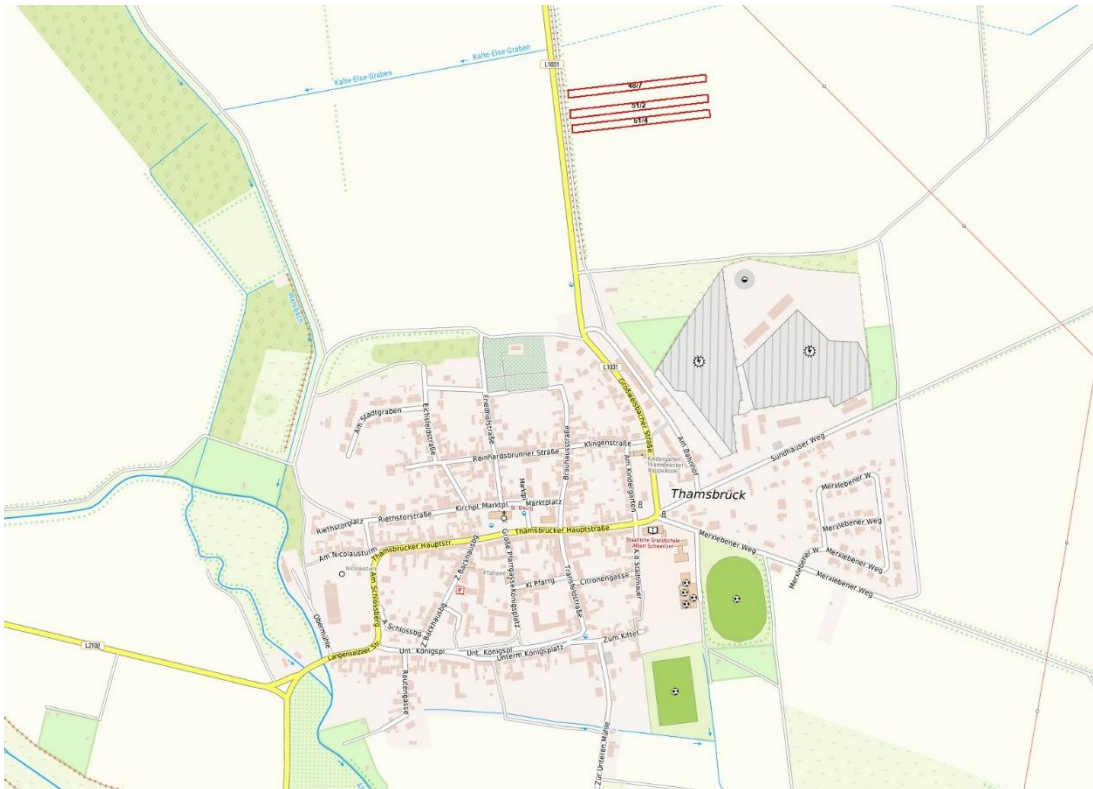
Kalte-Else-Graben
Kalte-Else-Graben
L1031
48/7
51/2
51/4
L1031
Am Stallgraben
Eichsfeldstraße
Friedhofstraße
Reinhardsbrunner Straße
Brauhausstraße
Klingenstraße
Großengottener Straße
Am Kindergarten
Am Bahnhof
Kindergarten Thamsbrücker Rappelkiste
Sundhäuser Weg
Thamsbrück
Merxlebener W.
Merxlebener Weg
Riethstorplatz
Riethstorstraße
Kirchpl.
Marktpl.
Marktplatz
St. Georg
Thamsbrücker Hauptstraße
Am Nicolaiturm
Thamsbrücker Hauptstr.
Nicolaiturm
Am Schlossberg
Z. Backhaus
Z. Backhausg.
Große Pfarrgasse
Königsplatz
Pfarrhaus
Kl. Pfarrg.
Citronengasse
Trenkelsstraße
A. d. Stadtmauer
Staatliche Grundschule Albert Schweitzer
Merxlebener Weg
Merxlebener W.
Merxlebener Weg
Merxlebener Weg
Obermühle
A. Schlossbg.
L2102
Langensalzaer Str.
Unt. Königspl.
Unt. Königspl.
Unterer Königsplatz
Zum Kittel
Rautengasse
Zur Unteren Mühle
Kleine Sill